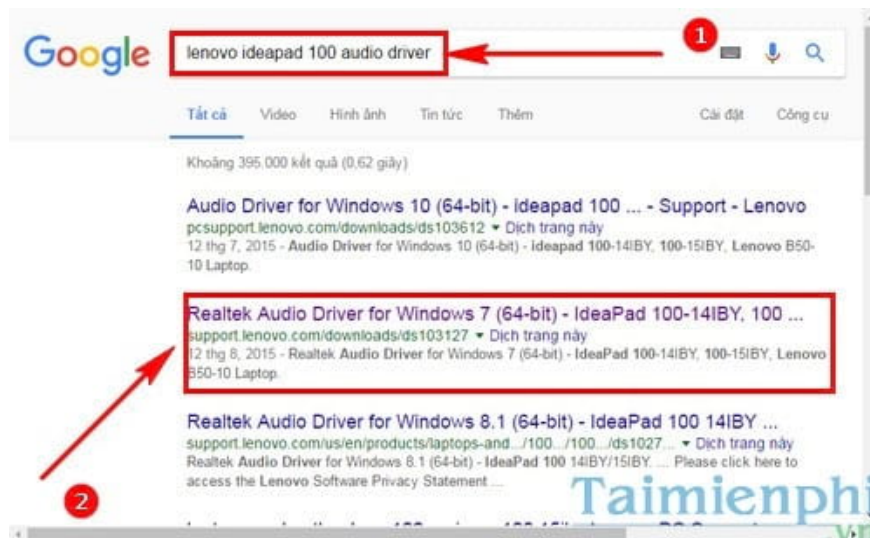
Google

lenovo ideapad 100 audio driver

1

Tất cả Video Hình ảnh Tin tức Thêm Cài đặt Công cụ

Khoảng 395.000 kết quả (0,62 giây)

Audio Driver for Windows 10 (64-bit) - Ideapad 100 ... - Support - Lenovo
pcsupport.lenovo.com/downloads/ds103612 ▾ Dịch trang này
12 thg 7, 2015 - Audio Driver for Windows 10 (64-bit) - ideapad 100-14IBY, 100-15IBY, Lenovo B50-10 Laptop.

Realtek Audio Driver for Windows 7 (64-bit) - IdeaPad 100-14IBY, 100 ...
support.lenovo.com/downloads/ds103127 ▾ Dịch trang này
12 thg 8, 2015 - Realtek Audio Driver for Windows 7 (64-bit) - IdeaPad 100-14IBY, 100-15IBY, Lenovo B50-10 Laptop.

Realtek Audio Driver for Windows 8.1 (64-bit) - IdeaPad 100 14IBY ...
support.lenovo.com/us/en/products/laptops-and.../100.../100.../ds1027... ▾ Dịch trang này
Realtek Audio Driver for Windows 8.1 (64-bit) - IdeaPad 100 14IBY/15IBY. ... Please click here to access the Lenovo Software Privacy Statement ...

2

Taimienphi
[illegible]